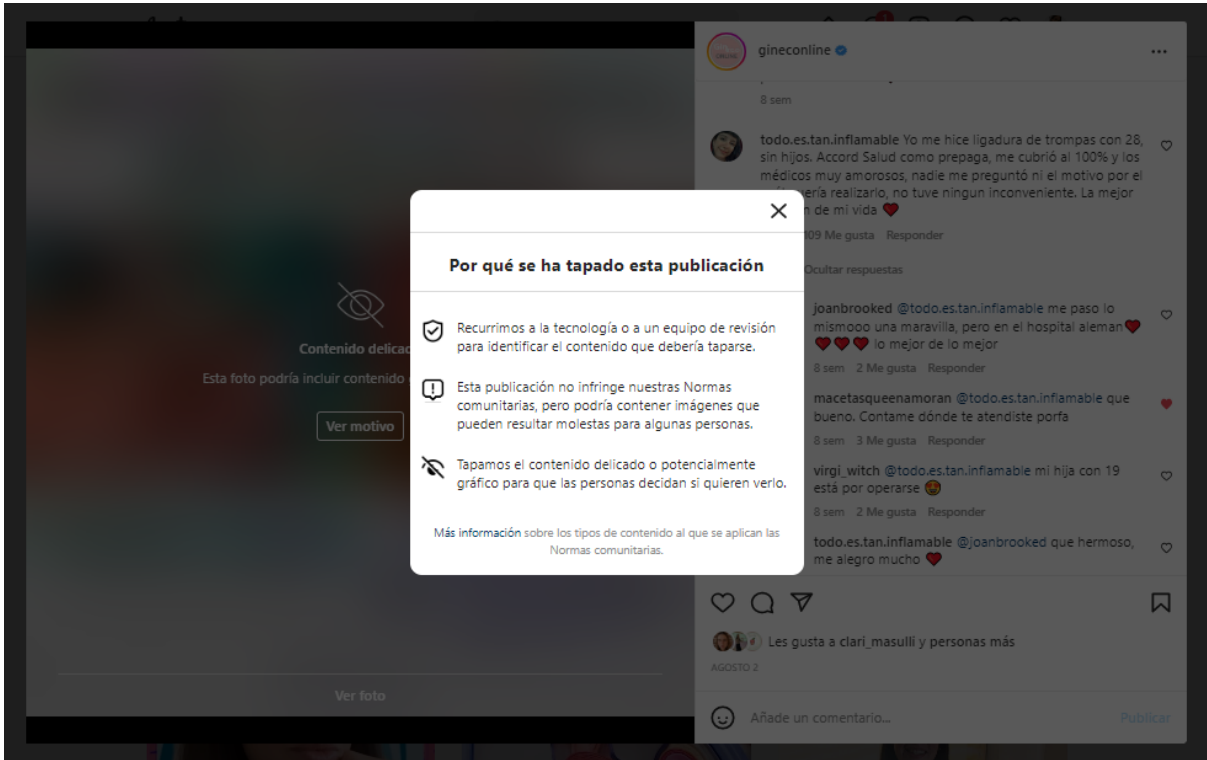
gineconline

8 sem

todo.es.tan.inflamable Yo me hice ligadura de trompas con 28, sin hijos. Accord Salud como prepaga, me cubrió al 100% y los médicos muy amorosos, nadie me preguntó ni el motivo por el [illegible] quería realizarlo, no tuve ningun inconveniente. La mejor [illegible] de mi vida ❤️

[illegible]09 Me gusta Responder

Ocultar respuestas

joanbrooked @todo.es.tan.inflamable me paso lo mismooo una maravilla, pero en el hospital aleman ❤️ ❤️❤️❤️ lo mejor de lo mejor

8 sem 2 Me gusta Responder

macetasqueenamoran @todo.es.tan.inflamable que bueno. Contame dónde te atendiste porfa

8 sem 3 Me gusta Responder

virgi_witch @todo.es.tan.inflamable mi hija con 19 está por operarse 😍

8 sem 2 Me gusta Responder

todo.es.tan.inflamable @joanbrooked que hermoso, me alegro mucho ❤️

Les gusta a clari_masulli y personas más

AGOSTO 2

Añade un comentario...

Publicar

Contenido delica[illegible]

Esta foto podría incluir contenido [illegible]

Ver motivo

Ver foto

Por qué se ha tapado esta publicación

Recurrimos a la tecnología o a un equipo de revisión para identificar el contenido que debería taparse.

Esta publicación no infringe nuestras Normas comunitarias, pero podría contener imágenes que pueden resultar molestas para algunas personas.

Tapamos el contenido delicado o potencialmente gráfico para que las personas decidan si quieren verlo.

Más información sobre los tipos de contenido al que se aplican las Normas comunitarias.